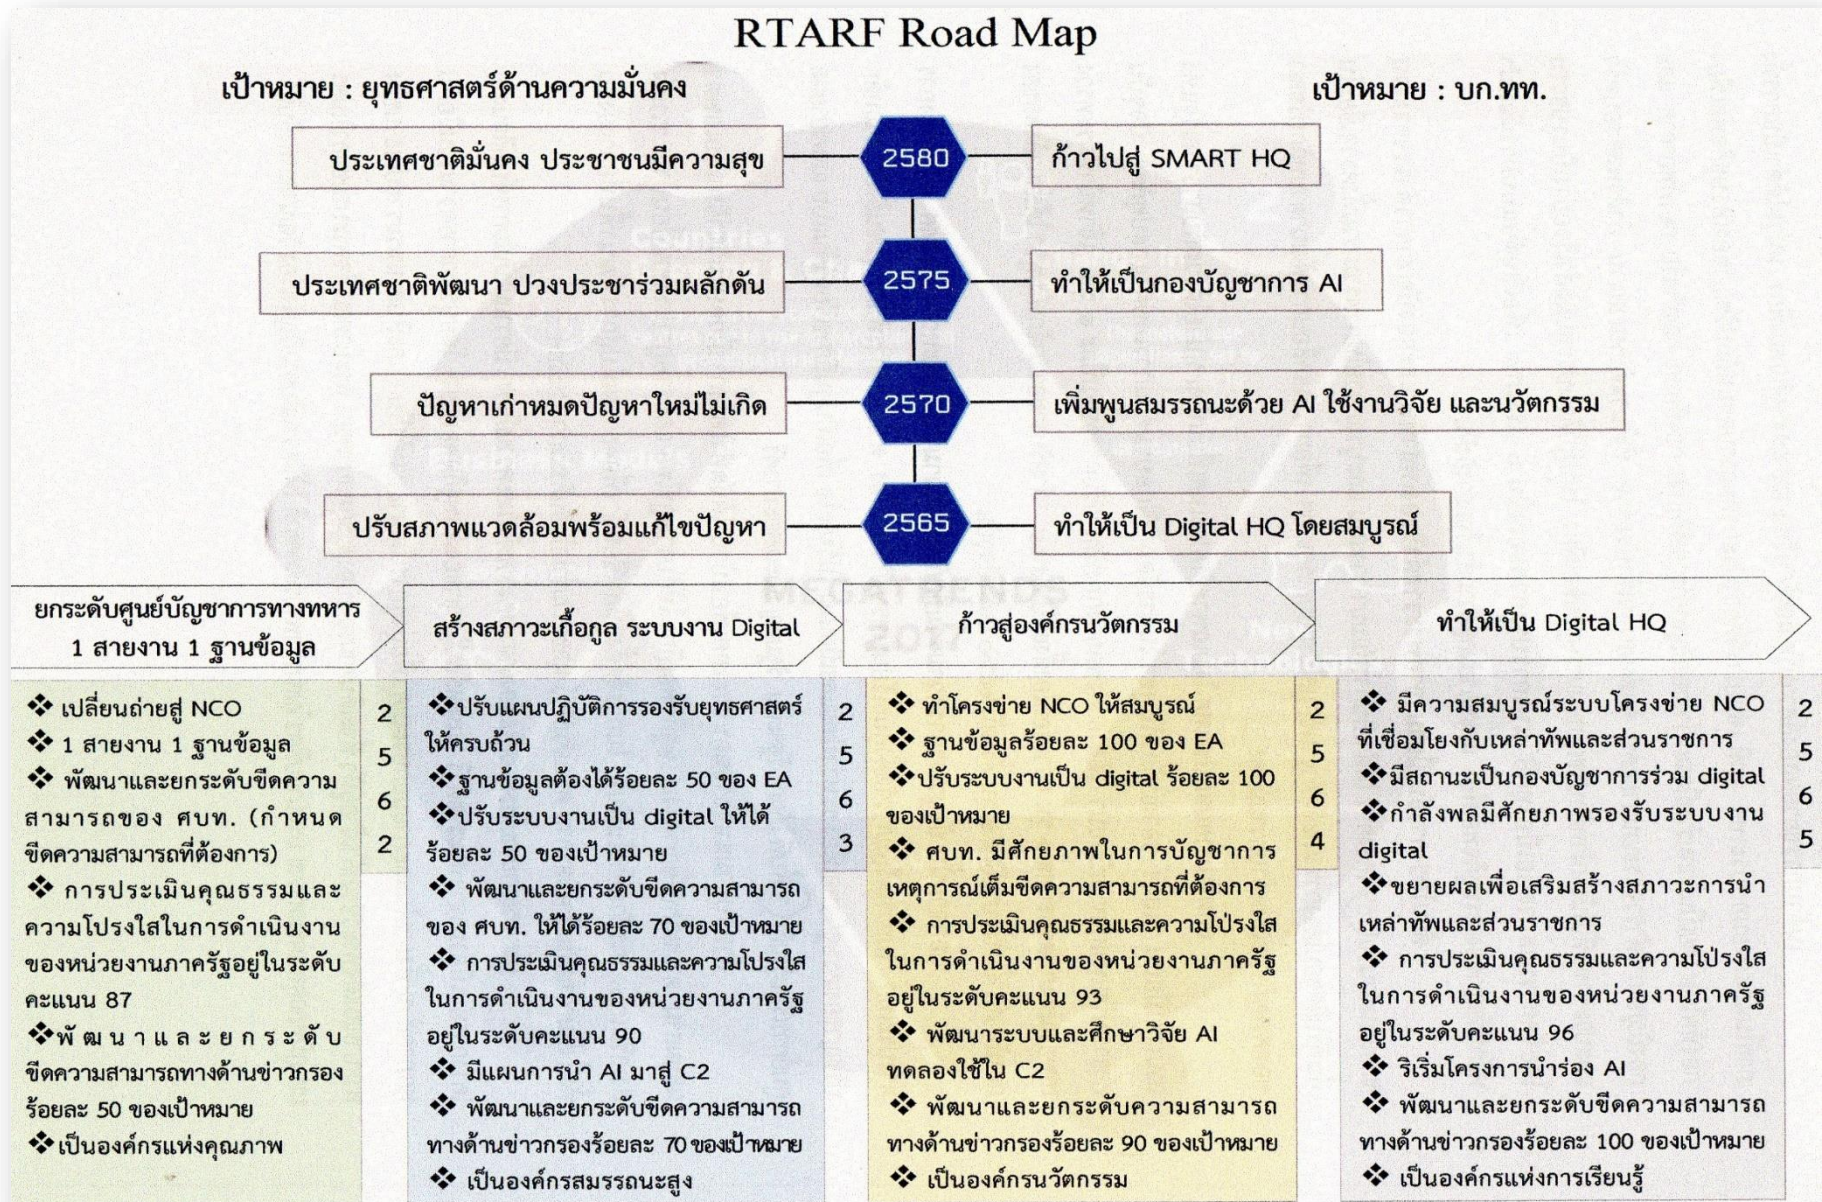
RTARF Road Map

เป้าหมาย : ยุทธศาสตร์ด้านความมั่นคง

เป้าหมาย : บก.ทท.

ประเทศชาติมั่นคง ประชาชนมีความสุข

2580

ก้าวไปสู่ SMART HQ

ประเทศชาติพัฒนา ปวงประชาร่วมผลักดัน

2575

ทำให้เป็นกองบัญชาการ AI

ปัญหาเก่าหมดปัญหาใหม่ไม่เกิด

2570

เพิ่มพูนสมรรถนะด้วย AI ใช้งานวิจัย และนวัตกรรม

ปรับสภาพแวดล้อมพร้อมแก้ไขปัญหา

2565

ทำให้เป็น Digital HQ โดยสมบูรณ์

ยกระดับศูนย์บัญชาการทางทหาร 1 สายงาน 1 ฐานข้อมูล

สร้างสภาวะเกื้อกูล ระบบงาน Digital

ก้าวสู่องค์กรนวัตกรรม

ทำให้เป็น Digital HQ

❖ เปลี่ยนถ่ายสู่ NCO
❖ 1 สายงาน 1 ฐานข้อมูล
❖ พัฒนาและยกระดับขีดความสามารถของ ศบท. (กำหนดขีดความสามารถที่ต้องการ)
❖ การประเมินคุณธรรมและความโปร่งใสในการดำเนินงานของหน่วยงานภาครัฐอยู่ในระดับคะแนน 87
❖พัฒนาและยกระดับขีดความสามารถทางด้านข่าวกรองร้อยละ 50 ของเป้าหมาย
❖เป็นองค์กรแห่งคุณภาพ

2
5
6
2

❖ปรับแผนปฏิบัติการรองรับยุทธศาสตร์ให้ครบถ้วน
❖ฐานข้อมูลต้องได้ร้อยละ 50 ของ EA
❖ปรับระบบงานเป็น digital ให้ได้ร้อยละ 50 ของเป้าหมาย
❖ พัฒนาและยกระดับขีดความสามารถของ ศบท. ให้ได้ร้อยละ 70 ของเป้าหมาย
❖ การประเมินคุณธรรมและความโปร่งใสในการดำเนินงานของหน่วยงานภาครัฐอยู่ในระดับคะแนน 90
❖ มีแผนการนำ AI มาสู่ C2
❖ พัฒนาและยกระดับขีดความสามารถทางด้านข่าวกรองร้อยละ 70 ของเป้าหมาย
❖ เป็นองค์กรสมรรถนะสูง

2
5
6
3

❖ ทำโครงข่าย NCO ให้สมบูรณ์
❖ ฐานข้อมูลร้อยละ 100 ของ EA
❖ปรับระบบงานเป็น digital ร้อยละ 100 ของเป้าหมาย
❖ ศบท. มีศักยภาพในการบัญชาการเหตุการณ์เต็มขีดความสามารถที่ต้องการ
❖ การประเมินคุณธรรมและความโปร่งใสในการดำเนินงานของหน่วยงานภาครัฐอยู่ในระดับคะแนน 93
❖ พัฒนาระบบและศึกษาวิจัย AI ทดลองใช้ใน C2
❖ พัฒนาและยกระดับความสามารถทางด้านข่าวกรองร้อยละ 90 ของเป้าหมาย
❖ เป็นองค์กรนวัตกรรม

2
5
6
4

❖ มีความสมบูรณ์ระบบโครงข่าย NCO ที่เชื่อมโยงกับเหล่าทัพและส่วนราชการ
❖มีสถานะเป็นกองบัญชาการร่วม digital
❖กำลังพลมีศักยภาพรองรับระบบงาน digital
❖ขยายผลเพื่อเสริมสร้างสภาวะการนำเหล่าทัพและส่วนราชการ
❖ การประเมินคุณธรรมและความโปร่งใสในการดำเนินงานของหน่วยงานภาครัฐอยู่ในระดับคะแนน 96
❖ ริเริ่มโครงการนำร่อง AI
❖ พัฒนาและยกระดับขีดความสามารถทางด้านข่าวกรองร้อยละ 100 ของเป้าหมาย
❖ เป็นองค์กรแห่งการเรียนรู้

2
5
6
5